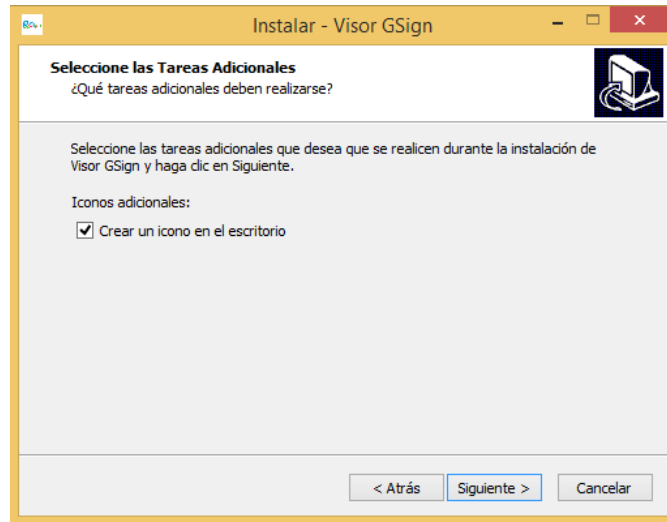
Instalar - Visor GSign

Seleccione las Tareas Adicionales
¿Qué tareas adicionales deben realizarse?

Seleccione las tareas adicionales que desea que se realicen durante la instalación de Visor GSign y haga clic en Siguiente.

Iconos adicionales:

Crear un icono en el escritorio

< Atrás
Siguiente >
Cancelar